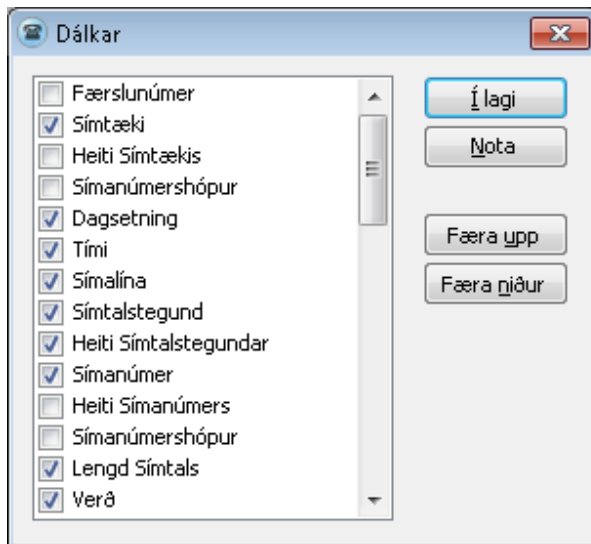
Dálkar

Færslunúmer
Símtæki
Heiti Símtækis
Símanúmershópur
Dagsetning
Tími
Símalína
Símtalstegund
Heiti Símtalstegundar
Símanúmer
Heiti Símanúmers
Símanúmershópur
Lengd Símtals
Verð

Í lagi
Nota
Færa upp
Færa niður